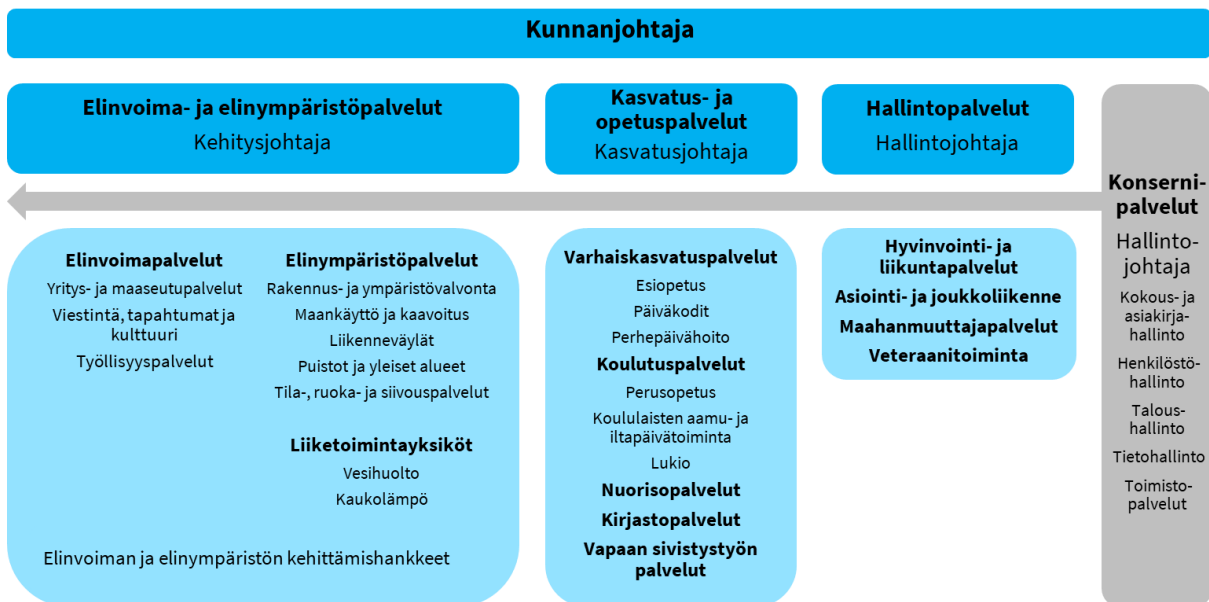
Kunnanjohtaja

Elinvoima- ja elinympäristöpalvelut
Kehitysjohtaja

Kasvatus- ja opetuspalvelut
Kasvatusjohtaja

Hallintopalvelut
Hallintojohtaja

Konsernipalvelut
Hallintojohtaja
Kokous- ja asiakirjahallinto
Henkilöstöhallinto
Taloushallinto
Tietohallinto
Toimistopalvelut

Elinvoimapalvelut
Yritys- ja maaseutupalvelut
Viestintä, tapahtumat ja kulttuuri
Työllisyyspalvelut

Elinympäristöpalvelut
Rakennus- ja ympäristövalvonta
Maankäyttö ja kaavoitus
Liikenneväylät
Puistot ja yleiset alueet
Tila-, ruoka- ja siivouspalvelut

Liiketoimintayksiköt
Vesihuolto
Kaukolämpö

Elinvoiman ja elinympäristön kehittämishankkeet

Varhaiskasvatuspalvelut
Esiopetus
Päiväkodit
Perhepäivähoito
Koulutuspalvelut
Perusopetus
Koululaisten aamu- ja iltapäivätoiminta
Lukio
Nuorisopalvelut
Kirjastopalvelut
Vapaan sivistystyön palvelut

Hyvinvointi- ja liikuntapalvelut
Asiointi- ja joukkoliikenne
Maahanmuuttajapalvelut
Veteraanitoiminta